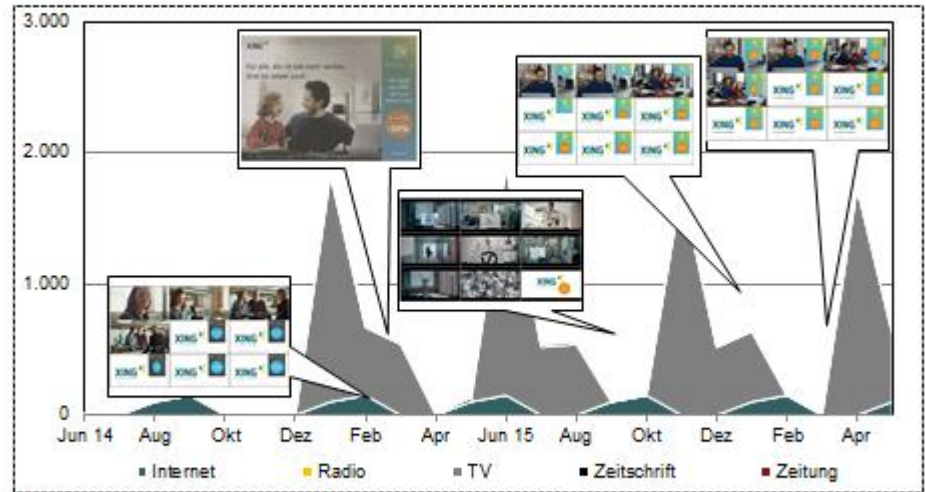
3.000
2.000
1.000
0

Jun 14 Aug Okt Dez Feb Apr Jun 15 Aug Okt Dez Feb Apr

XING
Für alle, die da sein wollen, wo sie gerne sein wollen.
XING

XING XING XING XING XING XING XING

XING

XING XING XING XING XING XING

XING XING XING XING XING

Internet Radio TV Zeitschrift Zeitung